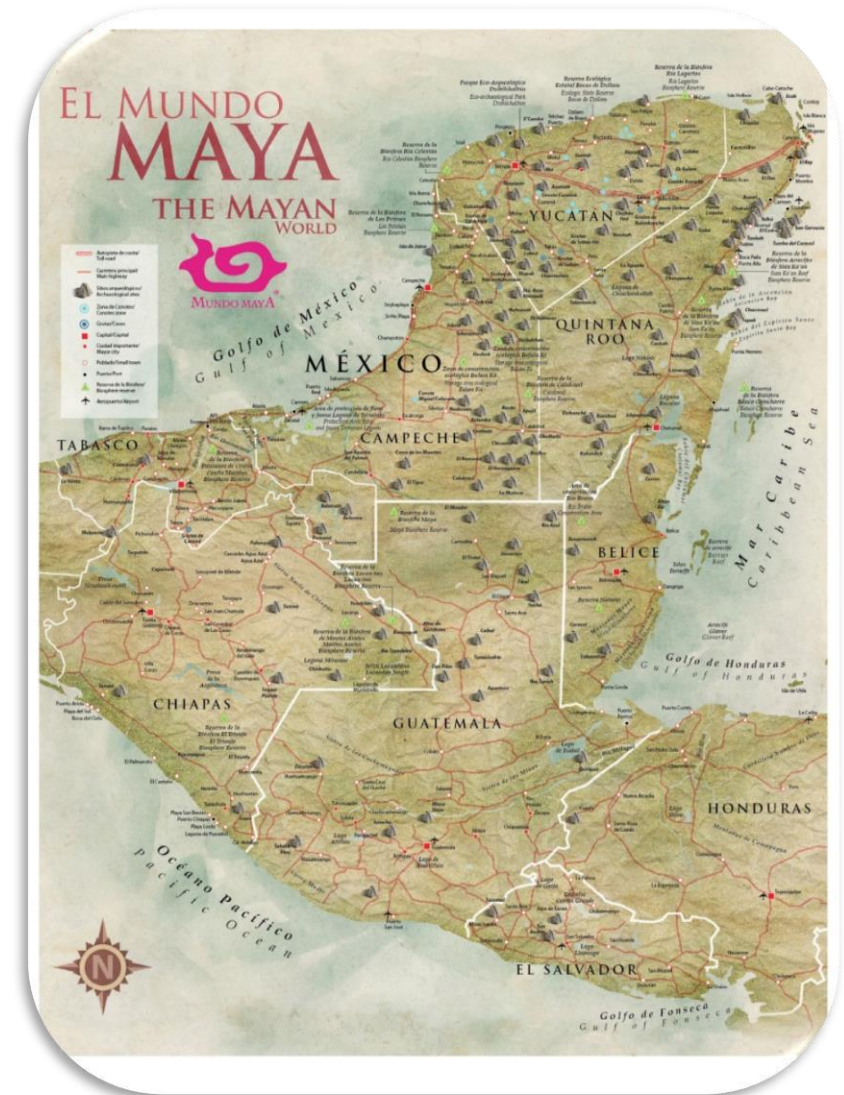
EL MUNDO MAYA
THE MAYAN WORLD

MUNDO MAYA

Golfo de México
Gulf of Mexico

MÉXICO

YUCATÁN

QUINTANA ROO

CAMPECHE

TABASCO

CHIAPAS

GUATEMALA

BELICE

Mar Caribe
Caribbean Sea

Golfo de Honduras
Gulf of Honduras

HONDURAS

EL SALVADOR

Golfo de Fonseca
Gulf of Fonseca

Océano Pacífico
Pacific Ocean

N